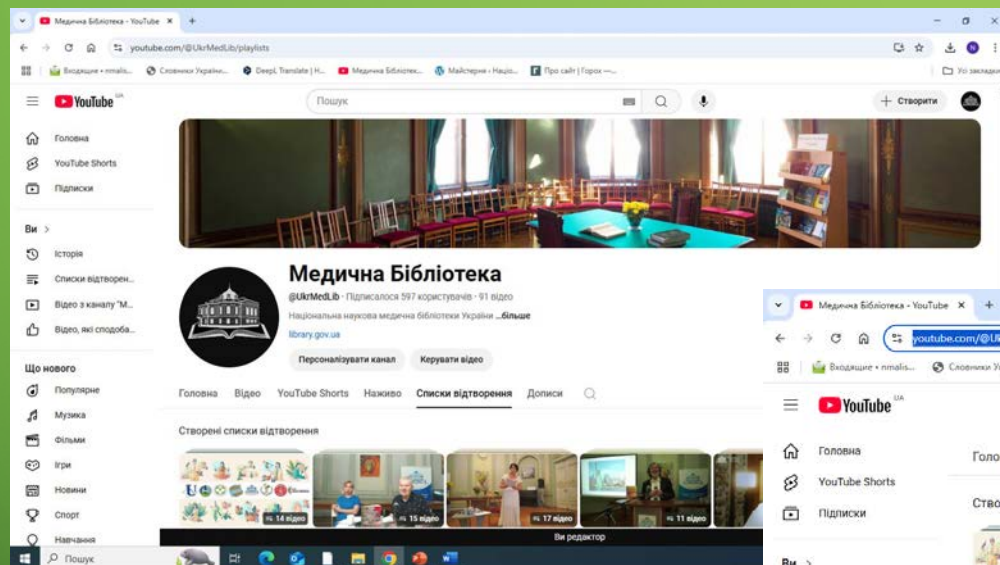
Медична Бібліотека - YouTube ×
youtube.com/@UkrMedLib/playlists
Входящие • nmalis... Словники України... DeepL Translate | H... Медична Бібліотек... Майстерня - Націо... Про сайт | Горох — Усі закладки

YouTube UA
Пошук
+ Створити

Головна
YouTube Shorts
Підписки

Ви >
Історія
Списки відтворен...
Відео з каналу "М...
Відео, які сподоба...

Що нового
Популярне
Музика
Фільми
Ігри
Новини
Спорт
Навчання

Медична Бібліотека
@UkrMedLib · Підписалося 597 користувачів · 91 відео
Національна наукова медична бібліотека України ...більше
library.gov.ua
Персоналізувати канал
Керувати відео

Головна Відео YouTube Shorts Наживо Списки відтворення Дописи

Створені списки відтворення
14 відео
15 відео
17 відео
11 відео
Ви редактор

Медична Бібліотека - YouTube ×
youtube.com/@Uk
Входящие • nmalis... Словники У
YouTube UA
Головна
YouTube Shorts
Підписки
Ви >
Голо
Ство

Пошук